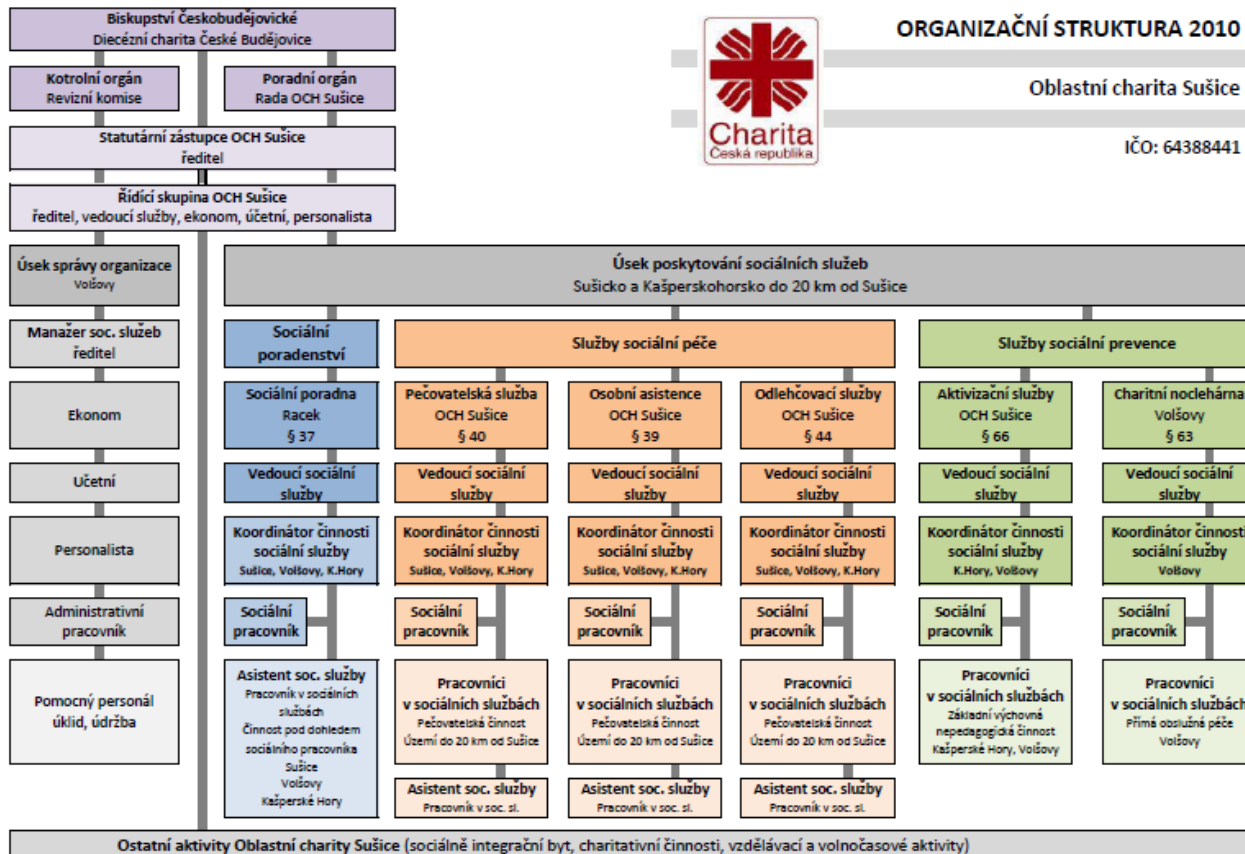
Biskupství Českobudějovické
Diecézní charita České Budějovice

Kotrolní orgán
Revizní komise

Poradní orgán
Rada OCH Sušice

Statutární zástupce OCH Sušice
ředitel

Řídící skupina OCH Sušice
ředitel, vedoucí služby, ekonom, účetní, personalista

Charita
Česká republika

ORGANIZAČNÍ STRUKTURA 2010

Oblastní charita Sušice

IČO: 64388441

Úsek správy organizace
Volšovy

Manažer soc. služeb
ředitel

Ekonom

Účetní

Personalista

Administrativní pracovník

Pomocný personál
úklid, údržba

Úsek poskytování sociálních služeb
Sušicko a Kašperskohorsko do 20 km od Sušice

Sociální poradenství

Sociální poradna
Racek
§ 37

Vedoucí sociální služby

Koordinátor činnosti sociální služby
Sušice, Volšovy, K.Hory

Sociální pracovník

Asistent soc. služby
Pracovník v sociálních službách
Činnost pod dohledem sociálního pracovníka
Sušice
Volšovy
Kašperské Hory

Služby sociální péče

Pečovatelská služba
OCH Sušice
§ 40

Vedoucí sociální služby

Koordinátor činnosti sociální služby
Sušice, Volšovy, K.Hory

Sociální pracovník

Pracovníci v sociálních službách
Pečovatelská činnost
Území do 20 km od Sušice

Asistent soc. služby
Pracovník v soc. sl.

Osobní asistence
OCH Sušice
§ 39

Vedoucí sociální služby

Koordinátor činnosti sociální služby
Sušice, Volšovy, K.Hory

Sociální pracovník

Pracovníci v sociálních službách
Pečovatelská činnost
Území do 20 km od Sušice

Asistent soc. služby
Pracovník v soc. sl.

Odlehčovací služby
OCH Sušice
§ 44

Vedoucí sociální služby

Koordinátor činnosti sociální služby
Sušice, Volšovy, K.Hory

Sociální pracovník

Pracovníci v sociálních službách
Pečovatelská činnost
Území do 20 km od Sušice

Asistent soc. služby
Pracovník v soc. sl.

Služby sociální prevence

Aktivizační služby
OCH Sušice
§ 66

Vedoucí sociální služby

Koordinátor činnosti sociální služby
K.Hory, Volšovy

Sociální pracovník

Pracovníci v sociálních službách
Základní výchovná nepedagogická činnost
Kašperské Hory, Volšovy

Charitní noclehárna
Volšovy
§ 63

Vedoucí sociální služby

Koordinátor činnosti sociální služby
Volšovy

Sociální pracovník

Pracovníci v sociálních službách
Přímá obslužná péče
Volšovy

Ostatní aktivity Oblastní charity Sušice (sociálně integrační byt, charitativní činnosti, vzdělávací a volnočasové aktivity)